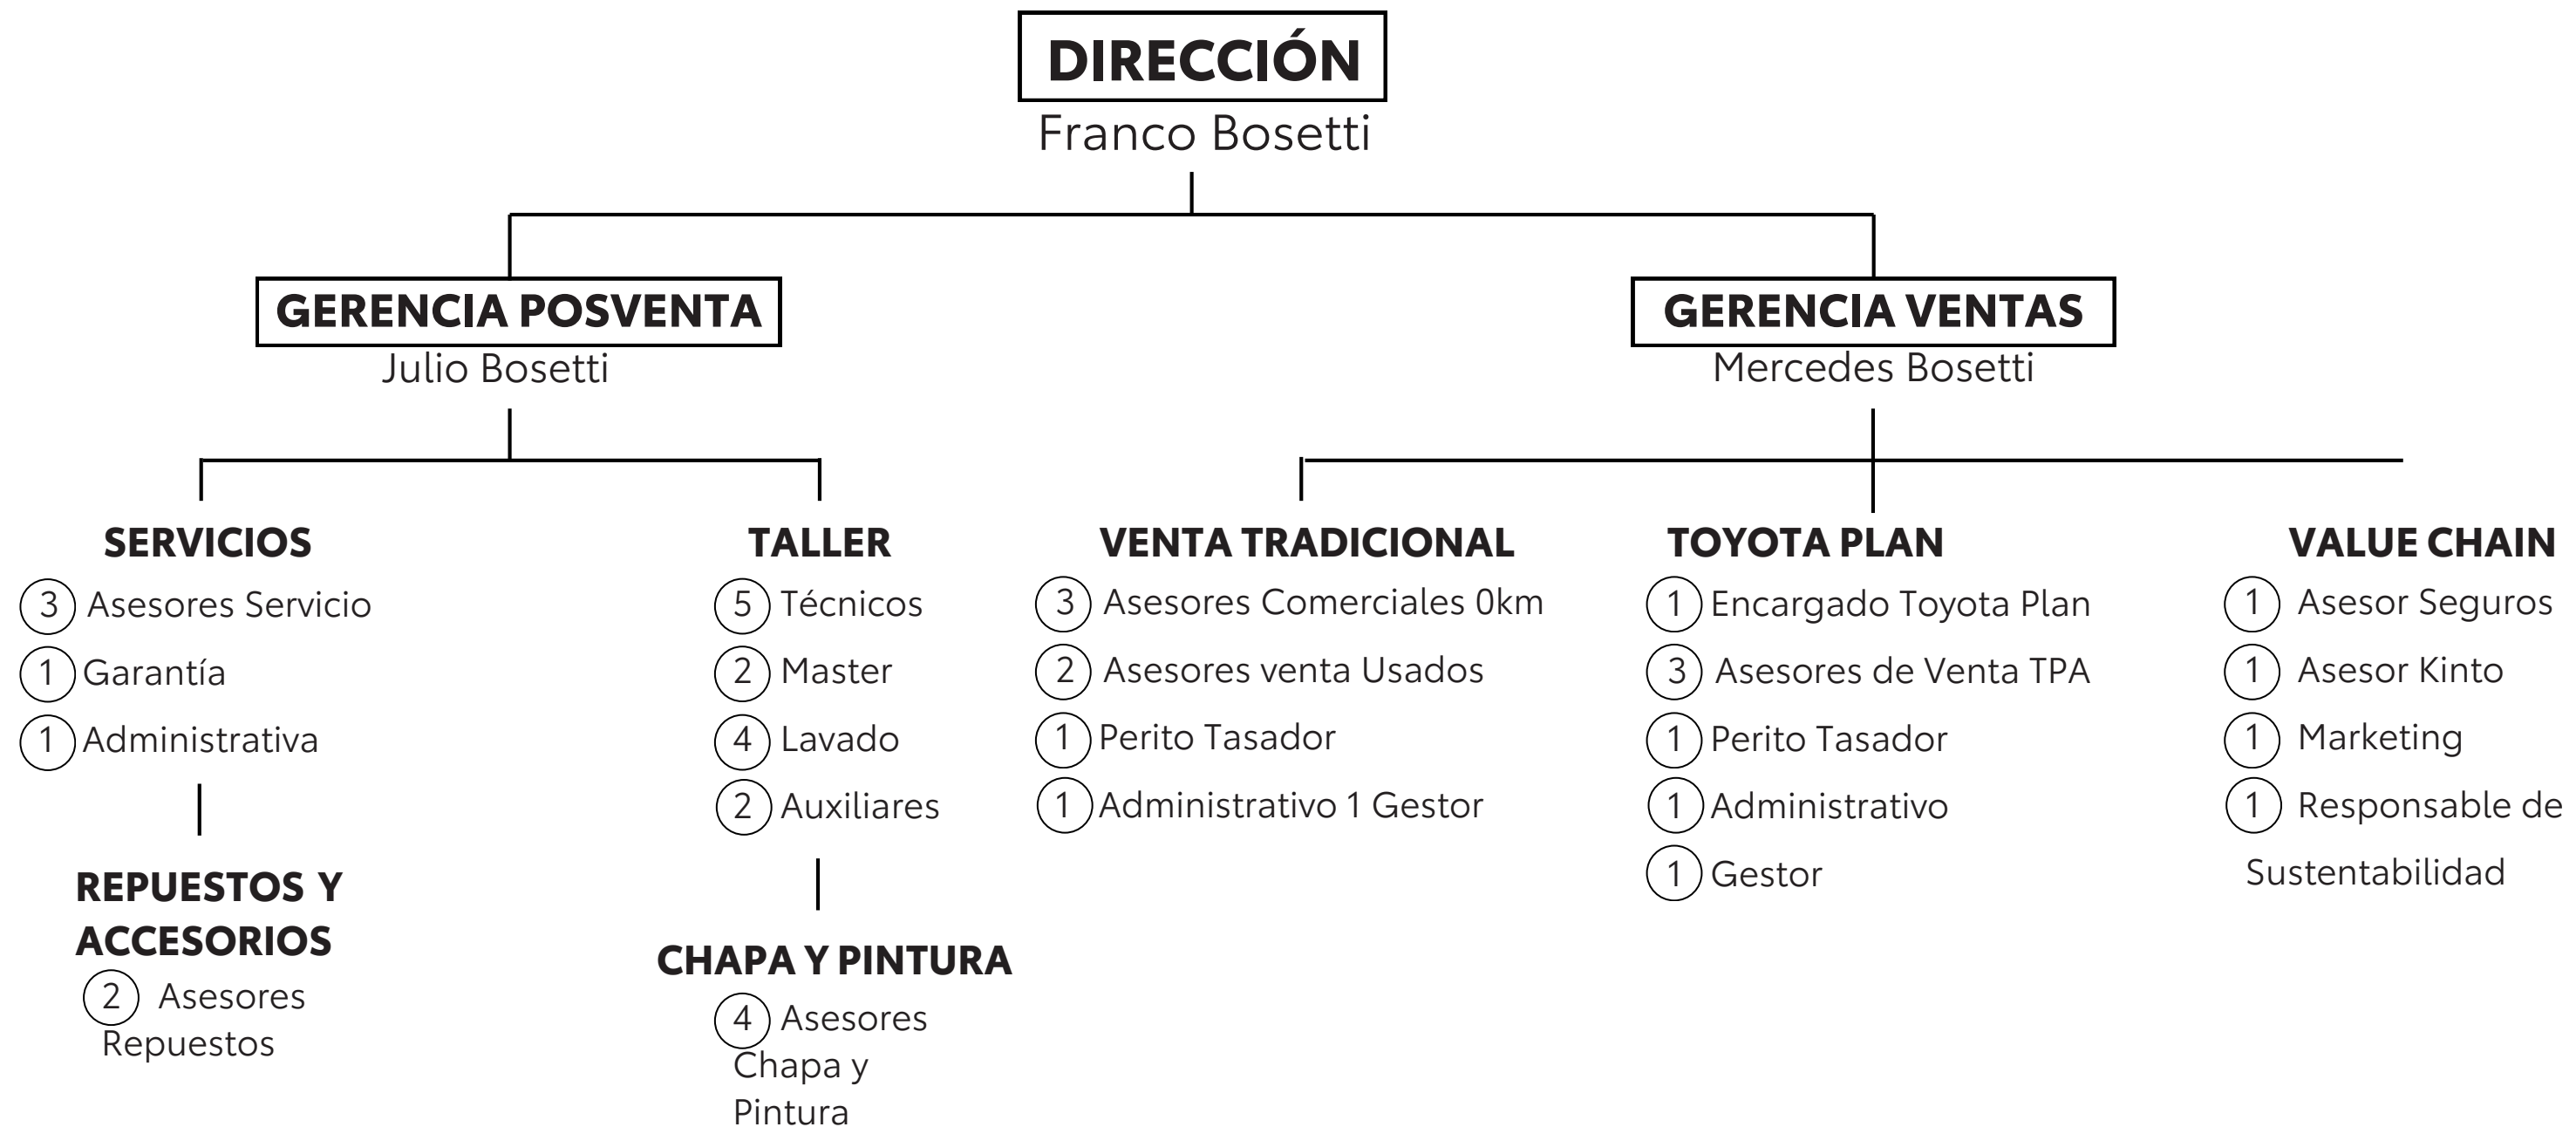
DIRECCIÓN
Franco Bosetti

GERENCIA POSVENTA
Julio Bosetti

GERENCIA VENTAS
Mercedes Bosetti

SERVICIOS
3 Asesores Servicio
1 Garantía
1 Administrativa

REPUESTOS Y ACCESORIOS
2 Asesores Repuestos

TALLER
5 Técnicos
2 Master
4 Lavado
2 Auxiliares

CHAPA Y PINTURA
4 Asesores Chapa y Pintura

VENTA TRADICIONAL
3 Asesores Comerciales 0km
2 Asesores venta Usados
1 Perito Tasador
1 Administrativo 1 Gestor

TOYOTA PLAN
1 Encargado Toyota Plan
3 Asesores de Venta TPA
1 Perito Tasador
1 Administrativo
1 Gestor

VALUE CHAIN
1 Asesor Seguros
1 Asesor Kinto
1 Marketing
1 Responsable de Sustentabilidad